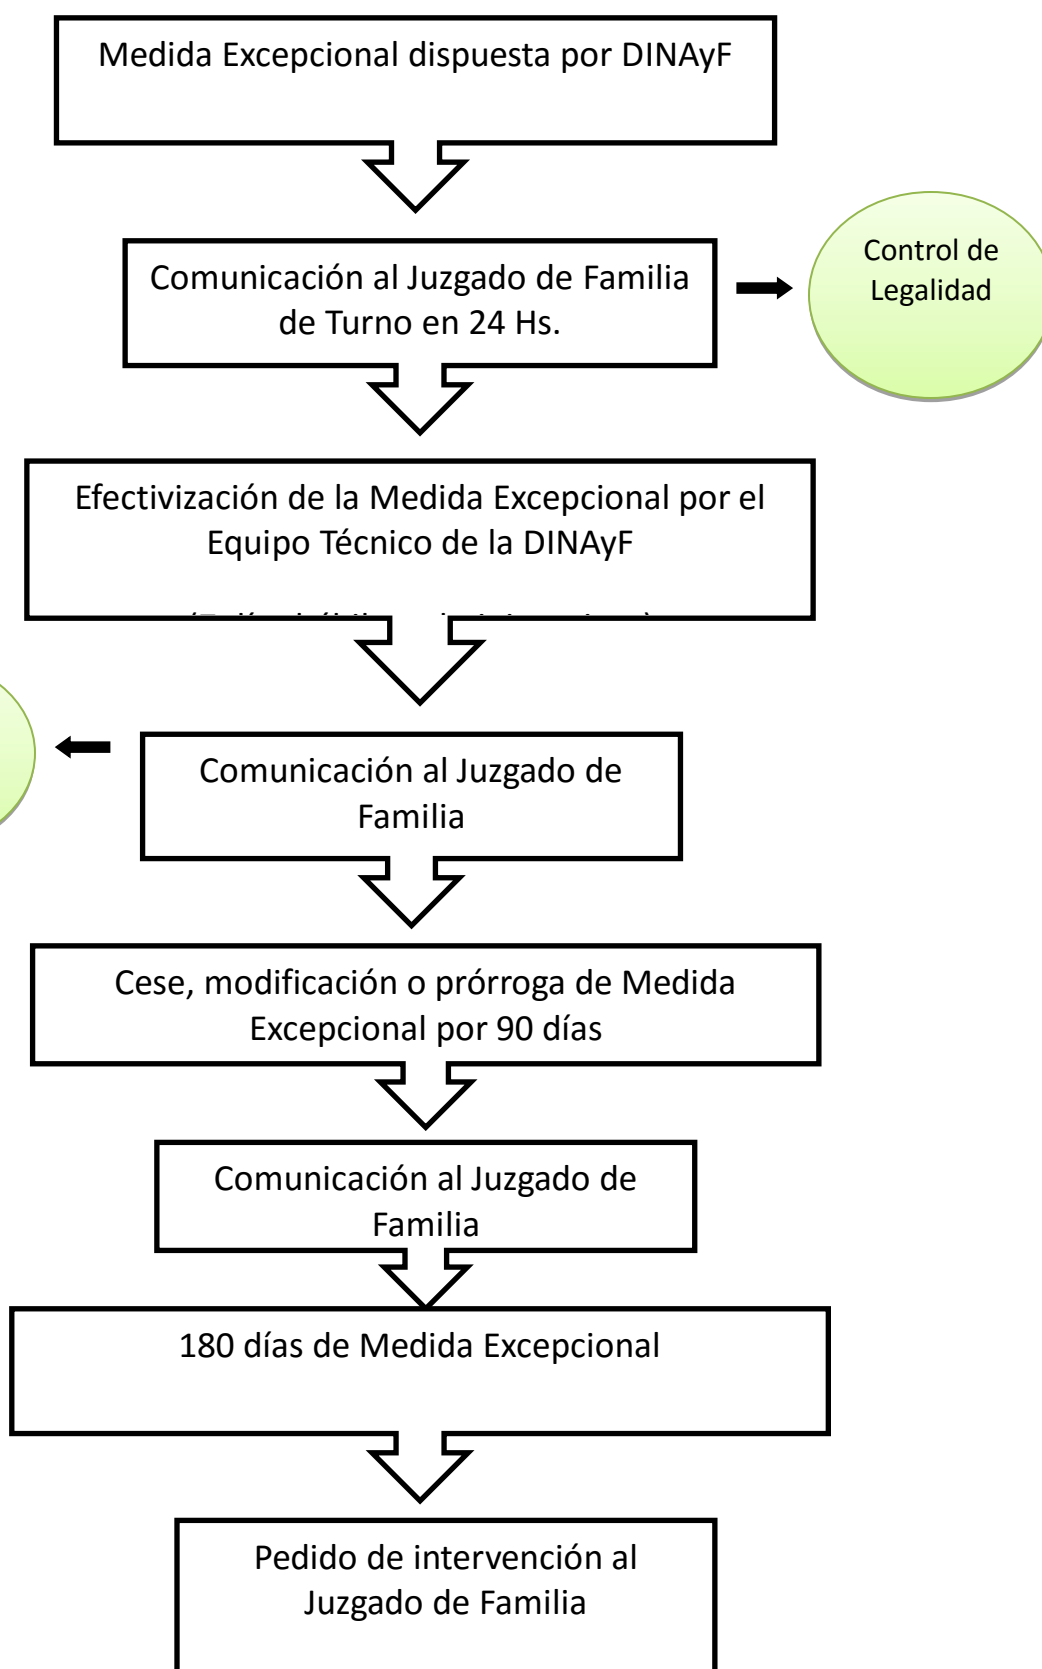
Medida Excepcional dispuesta por DINAyF

Comunicación al Juzgado de Familia de Turno en 24 Hs.

Control de Legalidad

Efectivización de la Medida Excepcional por el Equipo Técnico de la DINAyF

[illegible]

Comunicación al Juzgado de Familia

Cese, modificación o prórroga de Medida Excepcional por 90 días

Comunicación al Juzgado de Familia

180 días de Medida Excepcional

Pedido de intervención al Juzgado de Familia